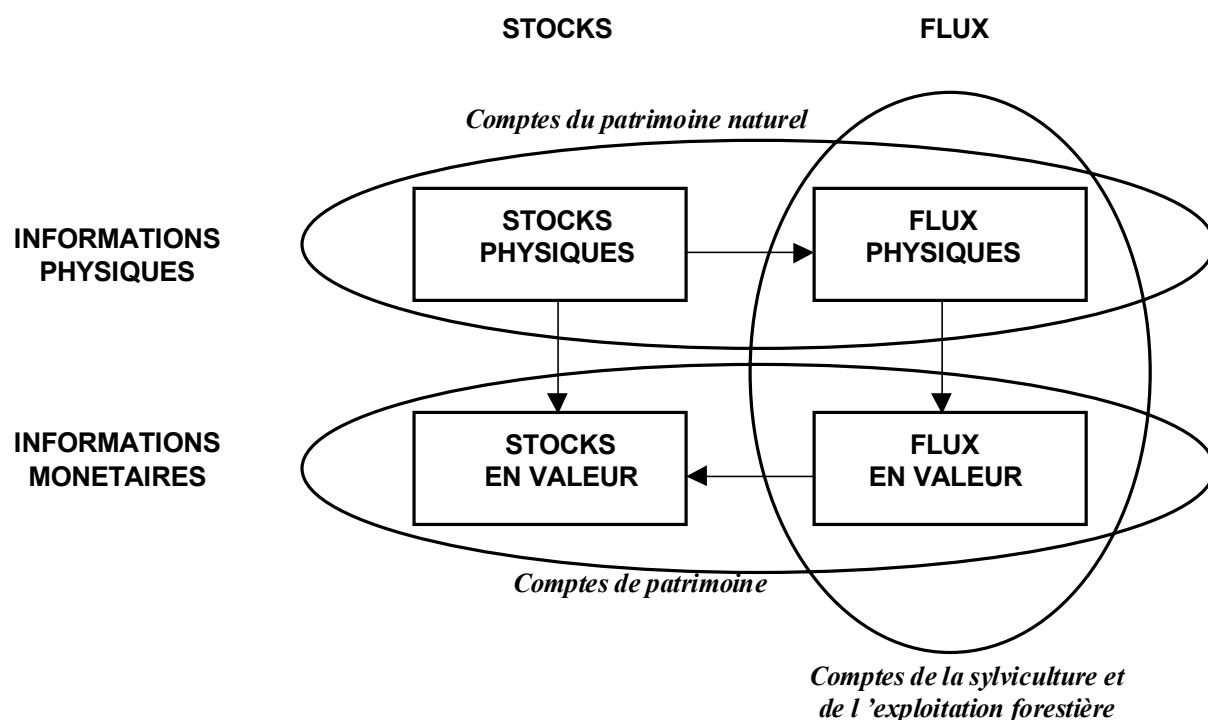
STOCKS

FLUX

Comptes du patrimoine naturel

INFORMATIONS PHYSIQUES

STOCKS PHYSIQUES

FLUX PHYSIQUES

INFORMATIONS MONETAIRES

STOCKS EN VALEUR

FLUX EN VALEUR

Comptes de patrimoine

Comptes de la sylviculture et de l 'exploitation forestière